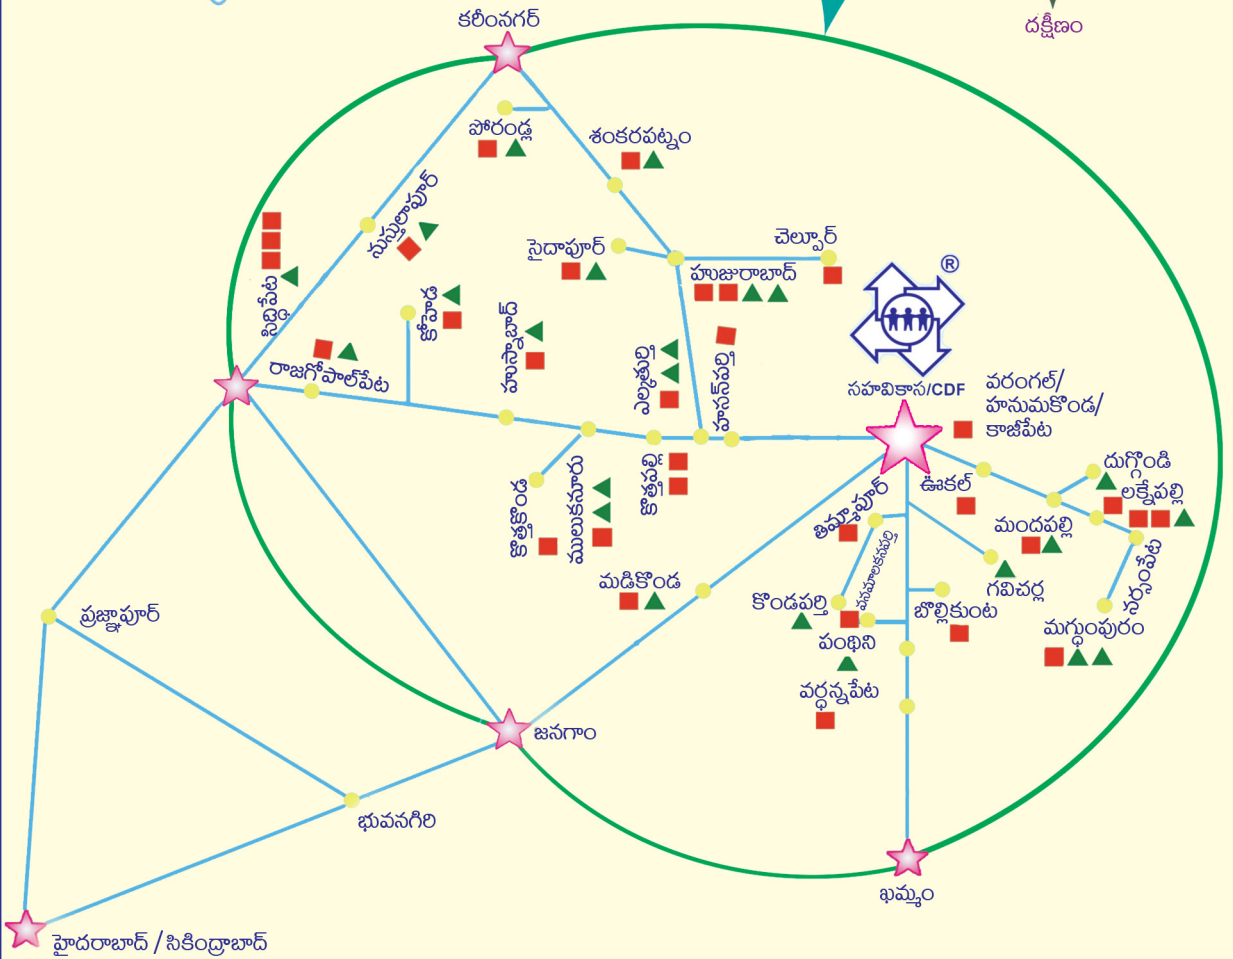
దక్షిణం

కరీంనగర్

పోరండ్ల

శంకరపట్నం

ముస్తాలపూర్

సైదాపూర్

చెల్పూర్

హుజురాబాద్

సిద్దిపేట

కోహెడ

హుస్నాబాద్

రాజగోపాల్‌పేట

ఎల్కతుర్తి

మానకొండూర్

సహవికాస/CDF

వరంగల్/ హనుమకొండ/ కాజీపేట

జాఫర్‌గఢ్

ములుకనూరు

భీమదేవరపల్లి

ఊకల్

దుగ్గొండి

లక్నేపల్లి

తిమ్మాపూర్

మందపల్లి

నర్సంపేట

మడికొండ

గవిచర్ల

కొండపర్తి

బొల్లికుంట

మగ్దుంపురం

పంథిని

వర్ధన్నపేట

ప్రజ్ఞాపూర్

జనగాం

భువనగిరి

ఖమ్మం

హైదరాబాద్ / సికింద్రాబాద్